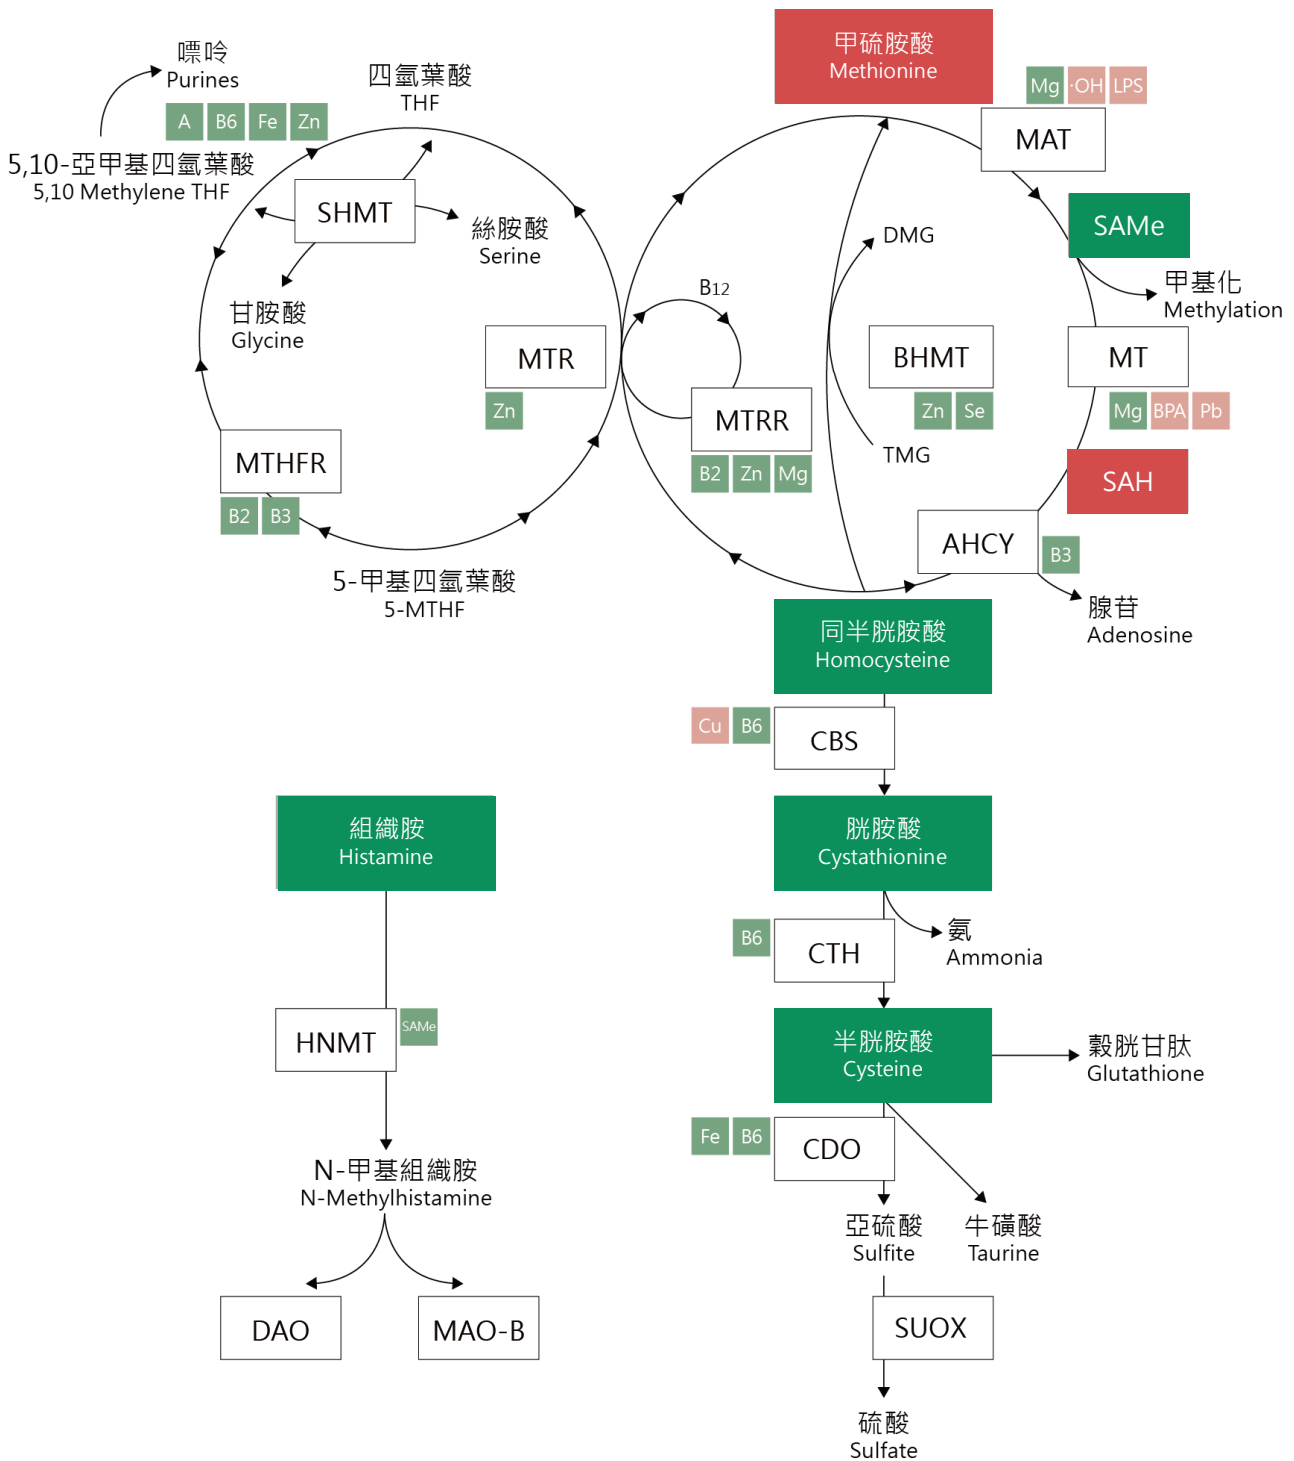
嘌呤
Purines

A B6 Fe Zn

四氫葉酸
THF

5,10-亞甲基四氫葉酸
5,10 Methylene THF

SHMT

絲胺酸
Serine

甘胺酸
Glycine

MTR
Zn

MTHFR
B2 B3

5-甲基四氫葉酸
5-MTHF

甲硫胺酸
Methionine

Mg ·OH LPS

MAT

SAMe

甲基化
Methylation

DMG

B12

BHMT
Zn Se

MT
Mg BPA Pb

MTRR
B2 Zn Mg

TMG

SAH

AHCY
B3

腺苷
Adenosine

同半胱胺酸
Homocysteine

Cu B6
CBS

胱胺酸
Cystathionine

B6
CTH

氨
Ammonia

半胱胺酸
Cysteine

穀胱甘肽
Glutathione

Fe B6
CDO

亞硫酸
Sulfite

牛磺酸
Taurine

SUOX

硫酸
Sulfate

組織胺
Histamine

HNMT
SAMe

N-甲基組織胺
N-Methylhistamine

DAO

MAO-B